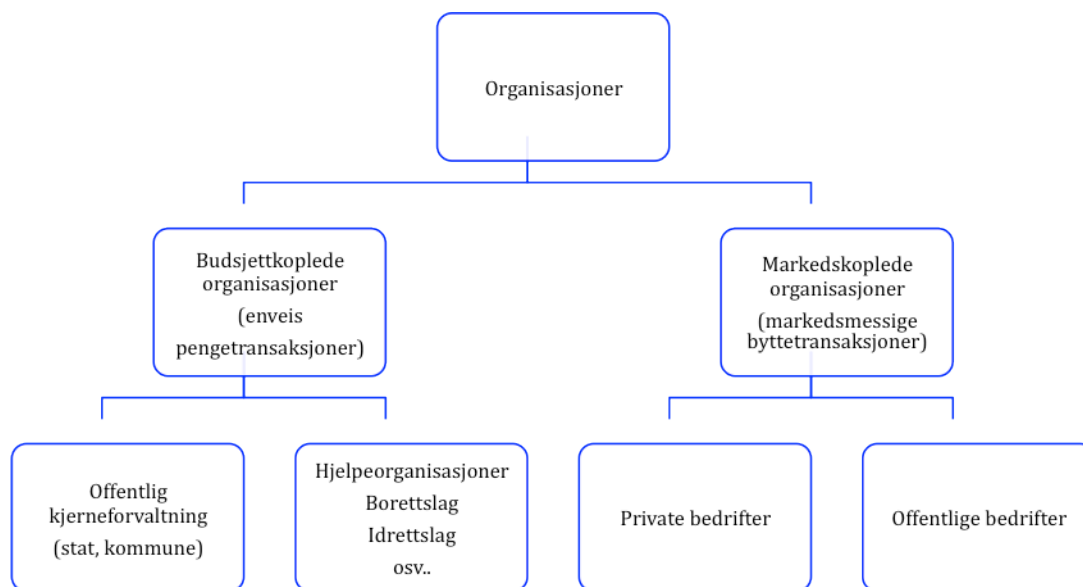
Organisasjoner

Budsjettkoplede organisasjoner
(enveis pengetransaksjoner)

Markedskoplede organisasjoner
(markedsmessige byttetransaksjoner)

Offentlig kjerneforvaltning
(stat, kommune)

Hjelpeorganisasjoner
Borettslag
Idrettslag
osv..

Private bedrifter

Offentlige bedrifter